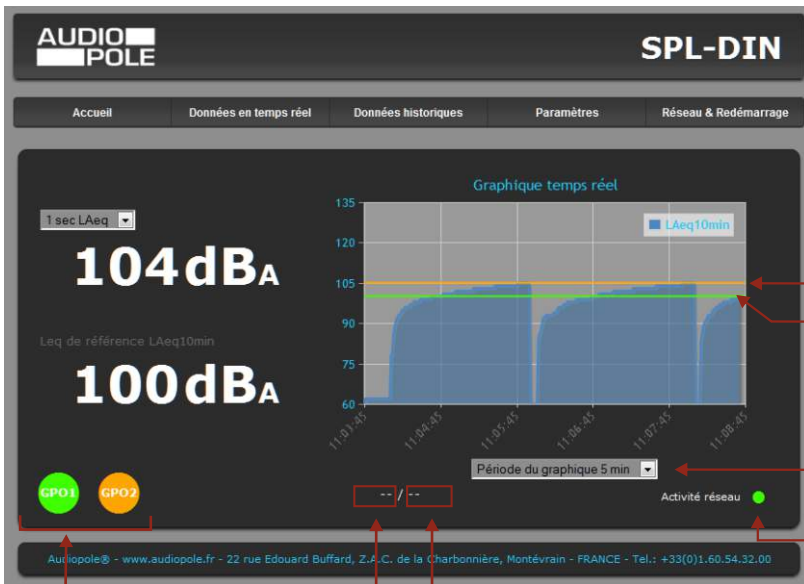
AUDIO POLE

SPL-DIN

Accueil | Données en temps réel | Données historiques | Paramètres | Réseau & Redémarrage

1 sec LAeq

104dBA

Leq de référence LAeq10min

100dBA

GPO1 GPO2

Graphique temps réel

LAeq10min

135
120
105
90
75
60

11:03:45 11:04:45 11:05:45 11:06:45 11:07:45 11:08:45

Période du graphique 5 min

-- / --

Activité réseau

Audiopole® - www.audiopole.fr - 22 rue Edouard Buffard, Z.A.C. de la Charbonnière, Montévrain - FRANCE - Tel.: +33(0)1.60.54.32.00